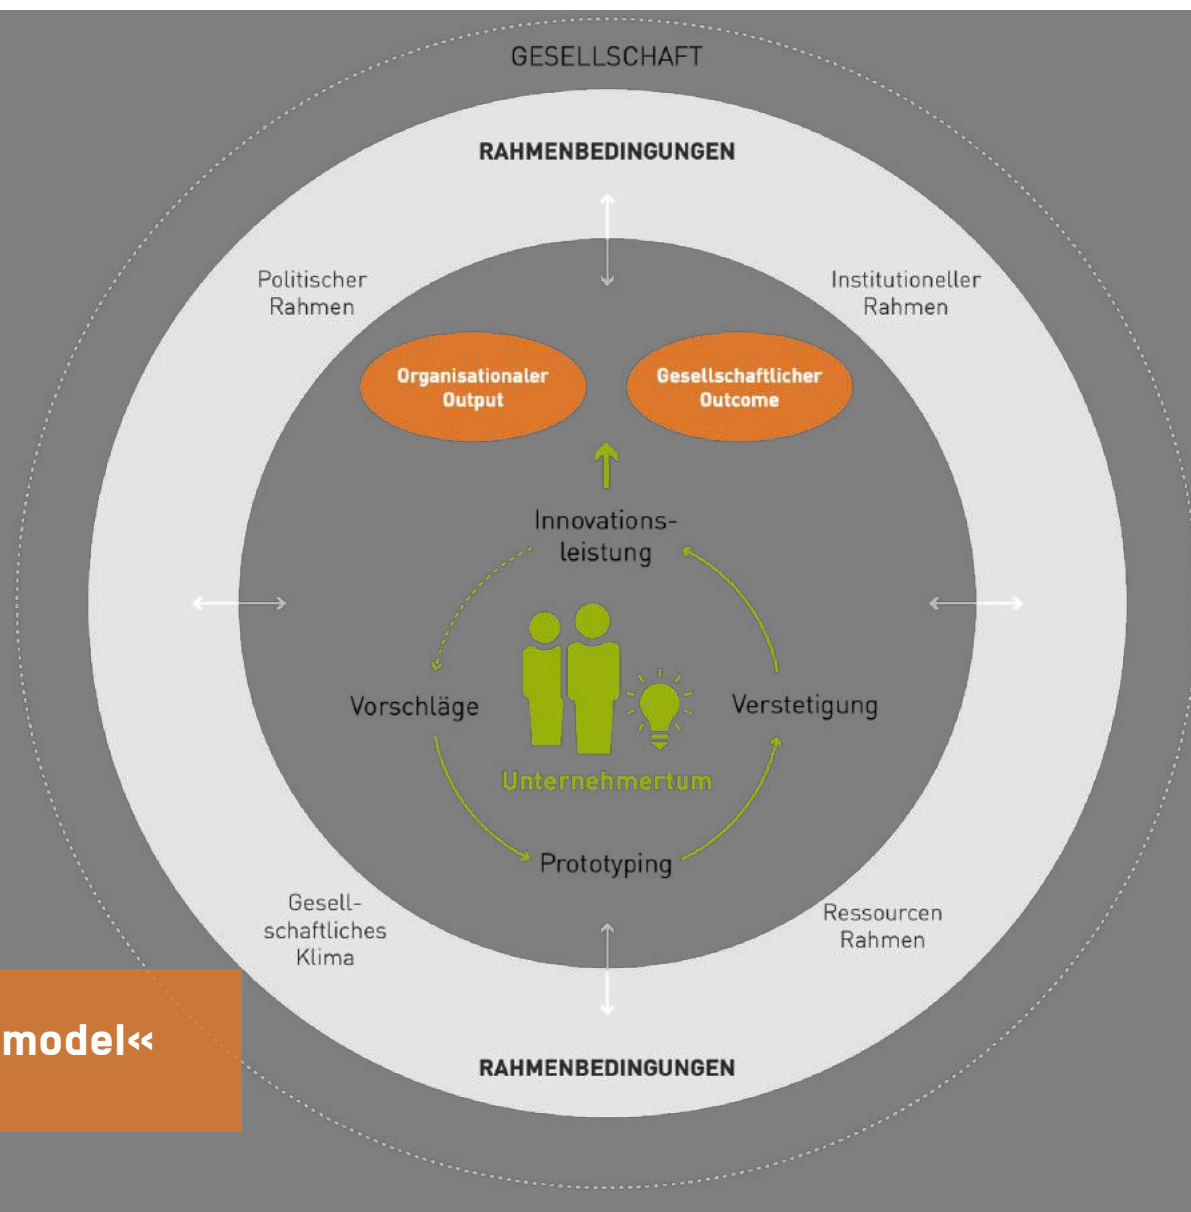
GESELLSCHAFT

RAHMENBEDINGUNGEN

Politischer Rahmen

Institutioneller Rahmen

Organisationaler Output

Gesellschaftlicher Outcome

Innovationsleistung

Vorschläge

Verstetigung

Unternehmertum

Prototyping

Gesellschaftliches Klima

Ressourcen Rahmen

model«

RAHMENBEDINGUNGEN